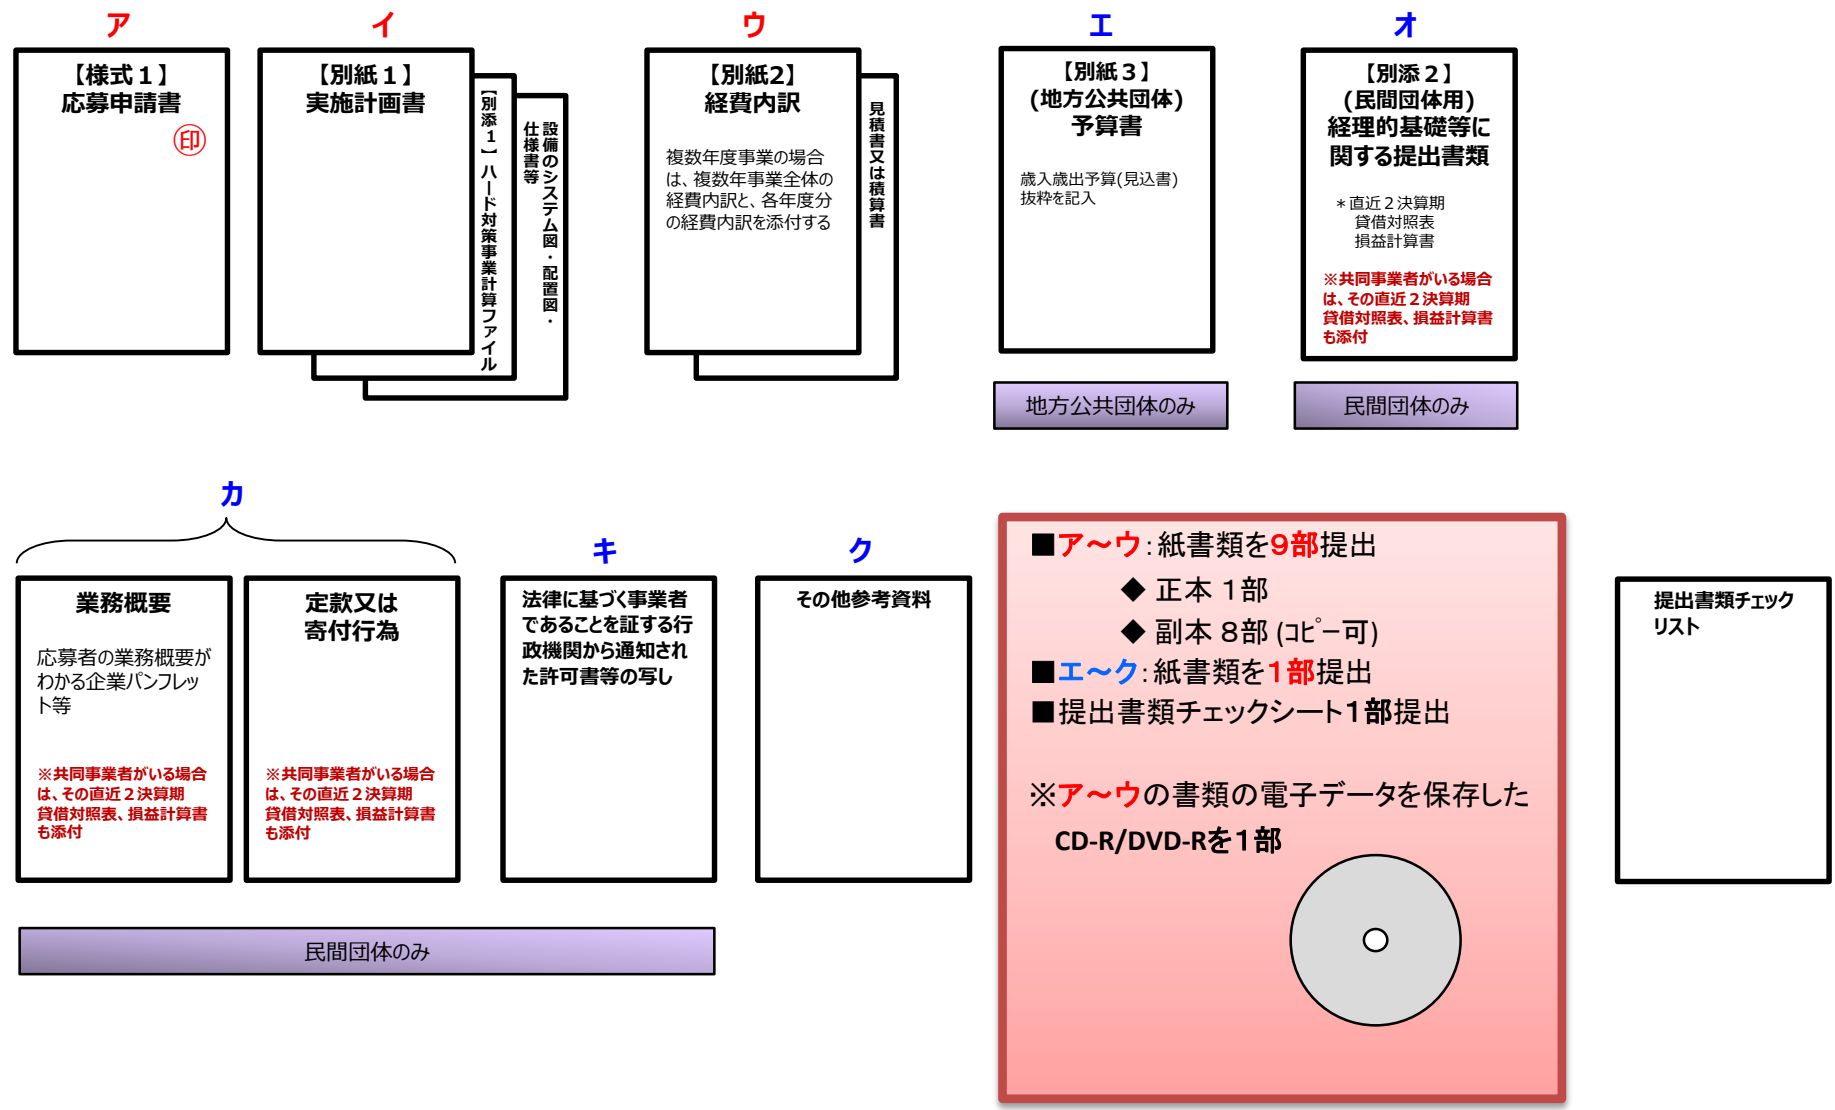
ア

【様式１】
応募申請書
㊞

イ

【別紙１】
実施計画書

【別添１】ハード対策事業計算ファイル

設備のシステム図・配置図・仕様書等

ウ

【別紙2】
経費内訳

複数年度事業の場合は、複数年事業全体の経費内訳と、各年度分の経費内訳を添付する

見積書又は積算書

エ

【別紙３】
(地方公共団体)
予算書

歳入歳出予算(見込書)
抜粋を記入

地方公共団体のみ

オ

【別添２】
(民間団体用)
経理的基礎等に
関する提出書類

＊直近２決算期
貸借対照表
損益計算書

※共同事業者がいる場合は、その直近２決算期 貸借対照表、損益計算書も添付

民間団体のみ

カ

業務概要

応募者の業務概要がわかる企業パンフレット等

※共同事業者がいる場合は、その直近２決算期 貸借対照表、損益計算書も添付

定款又は
寄付行為

※共同事業者がいる場合は、その直近２決算期 貸借対照表、損益計算書も添付

民間団体のみ

キ

法律に基づく事業者であることを証する行政機関から通知された許可書等の写し

ク

その他参考資料

■ア～ウ:紙書類を9部提出
◆ 正本 1部
◆ 副本 8部 (ｺﾋﾟｰ可)
■エ～ク:紙書類を1部提出
■提出書類チェックシート1部提出

※ア～ウの書類の電子データを保存した
CD-R/DVD-Rを1部

提出書類チェック
リスト